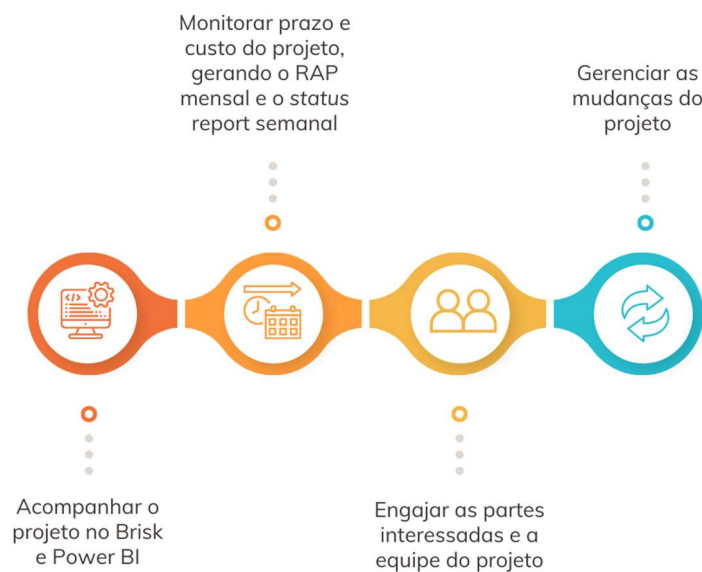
Monitorar prazo e custo do projeto, gerando o RAP mensal e o status report semanal

Gerenciar as mudanças do projeto

Acompanhar o projeto no Brisk e Power BI

Engajar as partes interessadas e a equipe do projeto